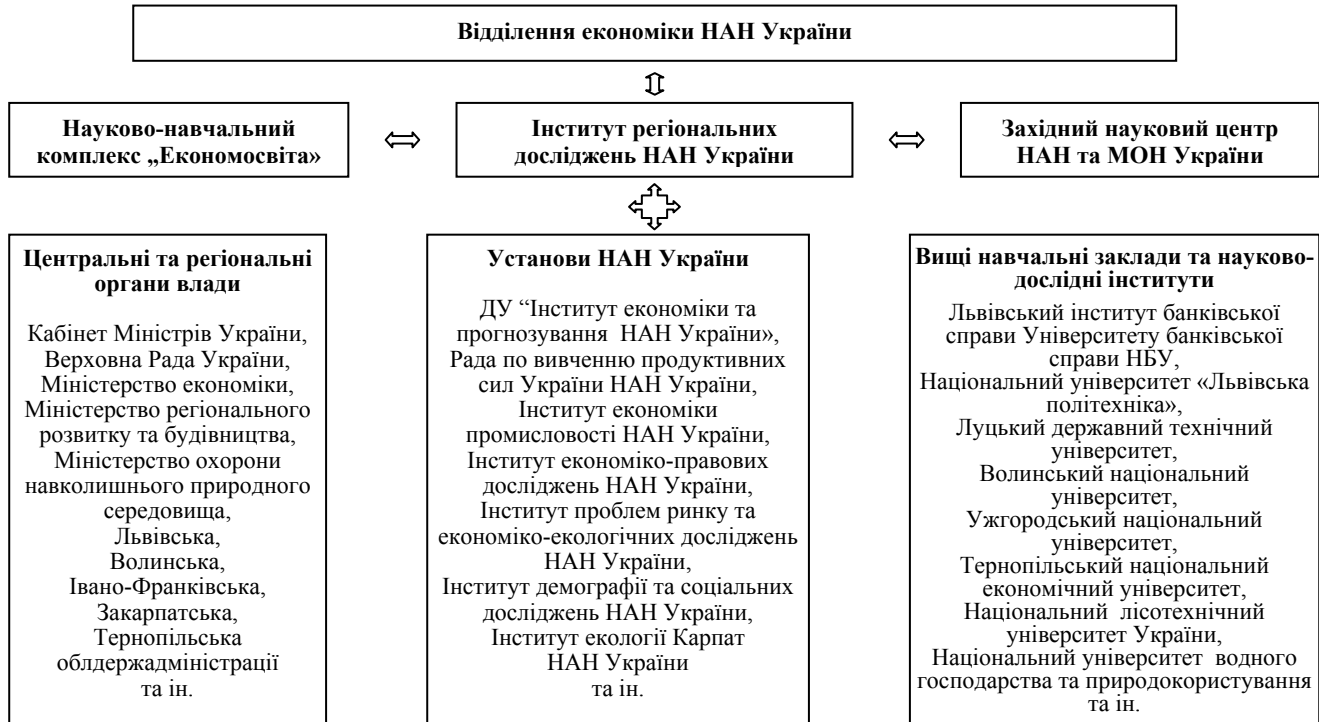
Відділення економіки НАН України

Науково-навчальний комплекс „Економосвіта»

Інститут регіональних досліджень НАН України

Західний науковий центр НАН та МОН України

Центральні та регіональні органи влади

Кабінет Міністрів України, Верховна Рада України, Міністерство економіки, Міністерство регіонального розвитку та будівництва, Міністерство охорони навколишнього природного середовища, Львівська, Волинська, Івано-Франківська, Закарпатська, Тернопільська облдержадміністрації та ін.

Установи НАН України

ДУ “Інститут економіки та прогнозування НАН України», Рада по вивченню продуктивних сил України НАН України, Інститут економіки промисловості НАН України, Інститут економіко-правових досліджень НАН України, Інститут проблем ринку та економіко-екологічних досліджень НАН України, Інститут демографії та соціальних досліджень НАН України, Інститут екології Карпат НАН України та ін.

Вищі навчальні заклади та науково-дослідні інститути

Львівський інститут банківської справи Університету банківської справи НБУ, Національний університет «Львівська політехніка», Луцький державний технічний університет, Волинський національний університет, Ужгородський національний університет, Тернопільський національний економічний університет, Національний лісотехнічний університет України, Національний університет водного господарства та природокористування та ін.